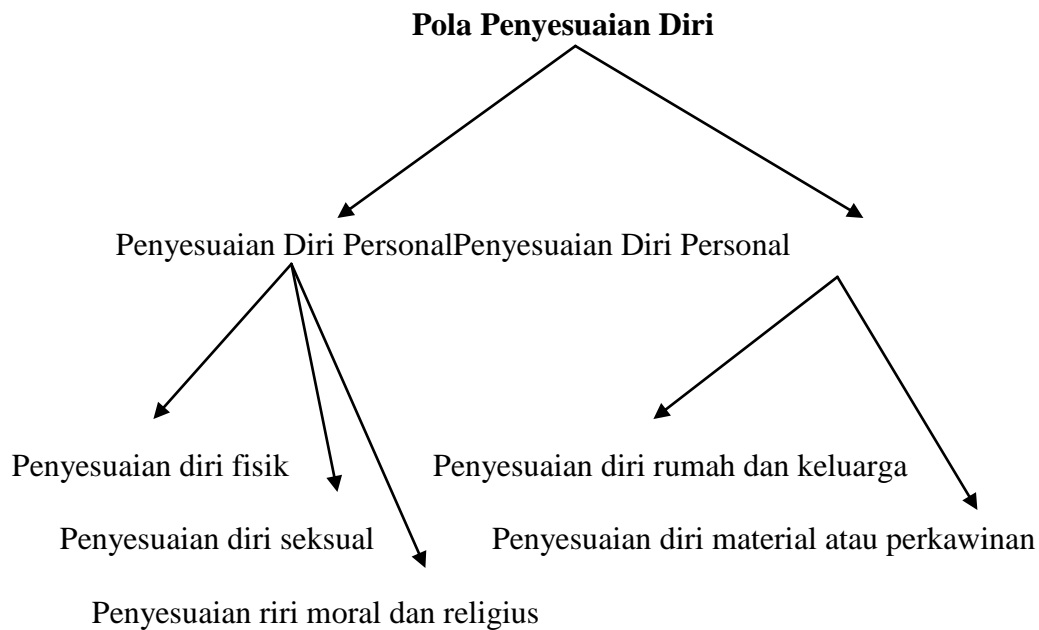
**Pola Penyesuaian Diri**

Penyesuaian Diri PersonalPenyesuaian Diri Personal

Penyesuaian diri fisik

Penyesuaian diri seksual

Penyesuaian riri moral dan religius

Penyesuaian diri rumah dan keluarga

Penyesuaian diri material atau perkawinan